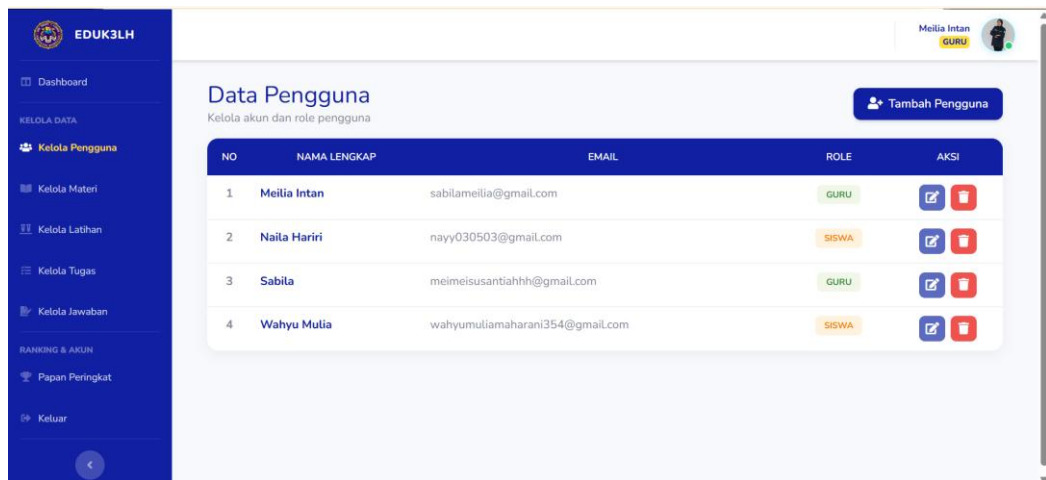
EDUK3LH

Dashboard

KELOLA DATA

Kelola Pengguna

Kelola Materi

Kelola Latihan

Kelola Tugas

Kelola Jawaban

RANKING & AKUN

Papan Peringkat

Keluar

Meilia Intan
GURU

Data Pengguna
Kelola akun dan role pengguna

Tambah Pengguna

| NO | NAMA LENGKAP | EMAIL | ROLE | AKSI |
|---|---|---|---|---|
| 1 | Meilia Intan | sabilameilia@gmail.com | GURU | |
| 2 | Naila Hariri | nayy030503@gmail.com | SISWA | |
| 3 | Sabila | meimeisusantiahhh@gmail.com | GURU | |
| 4 | Wahyu Mulia | wahyumuliamaharani354@gmail.com | SISWA | |